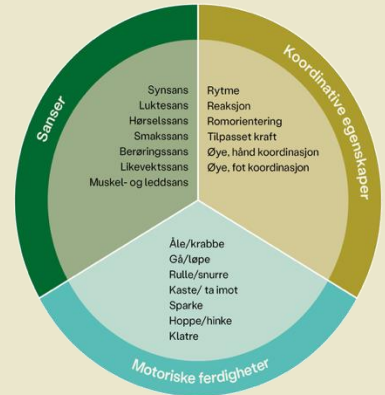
Sanser

Synsans
Luktesans
Hørselssans
Smakssans
Berøringssans
Likevektssans
Muskel- og leddsans

Koordinative egenskaper

Rytme
Reaksjon
Romorientering
Tilpasset kraft
Øye, hånd koordinasjon
Øye, fot koordinasjon

Åle/krabbe
Gå/løpe
Rulle/snurre
Kaste/ ta imot
Sparke
Hoppe/hinke
Klatre

Motoriske ferdigheter